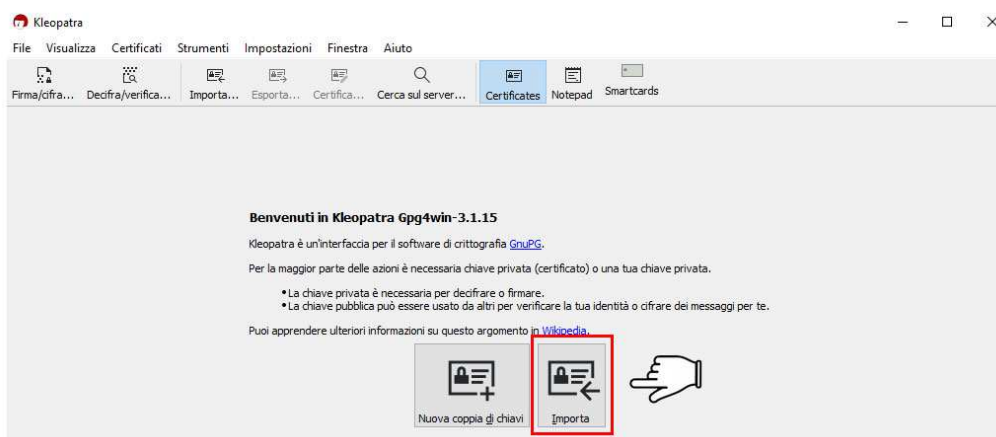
Kleopatra

File Visualizza Certificati Strumenti Impostazioni Finestra Aiuto

Firma/cifra... Decifra/verifica... Importa... Esporta... Certifica... Cerca sul server... Certificates Notepad Smartcards

**Benvenuti in Kleopatra Gpg4win-3.1.15**

Kleopatra è un'interfaccia per il software di crittografia GnuPG.

Per la maggior parte delle azioni è necessaria chiave privata (certificato) o una tua chiave privata.

• La chiave privata è necessaria per decifrare o firmare.
• La chiave pubblica può essere usato da altri per verificare la tua identità o cifrare dei messaggi per te.

Puoi apprendere ulteriori informazioni su questo argomento in Wikipedia.

Nuova coppia di chiavi

Importa